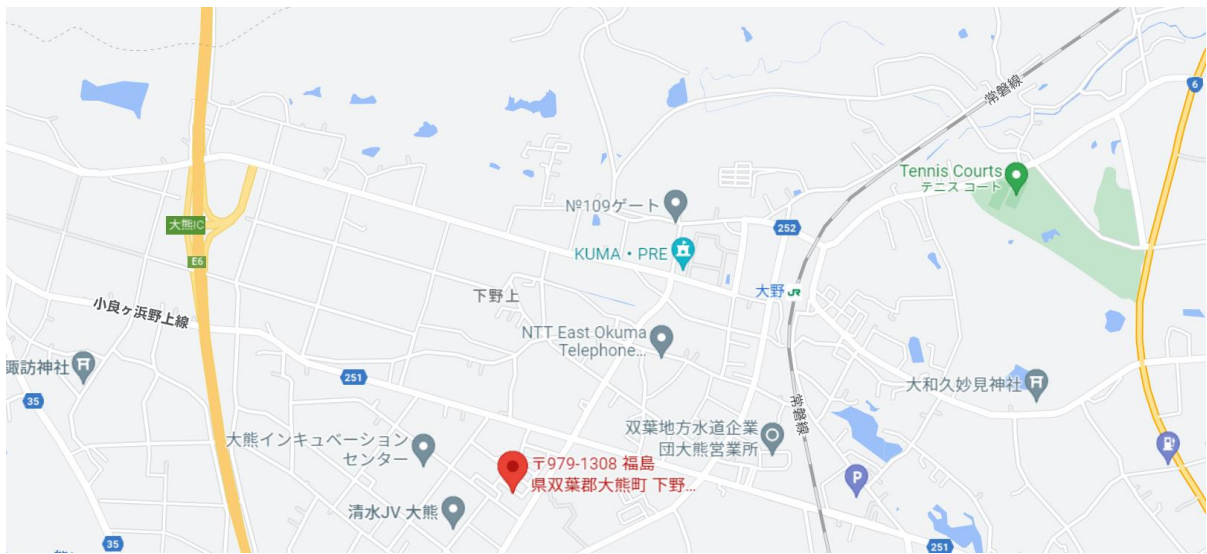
常磐線
6
Tennis Courts
テニス コート
№109ゲート
大熊IC
E6
252
KUMA・PRE
大野
下野上
小良ヶ浜野上線
NTT East Okuma Telephone...
諏訪神社
251
大和久妙見神社
35
常磐線
双葉地方水道企業団大熊営業所
大熊インキュベーションセンター
〒979-1308 福島県双葉郡大熊町 下野...
清水JV 大熊
35
251